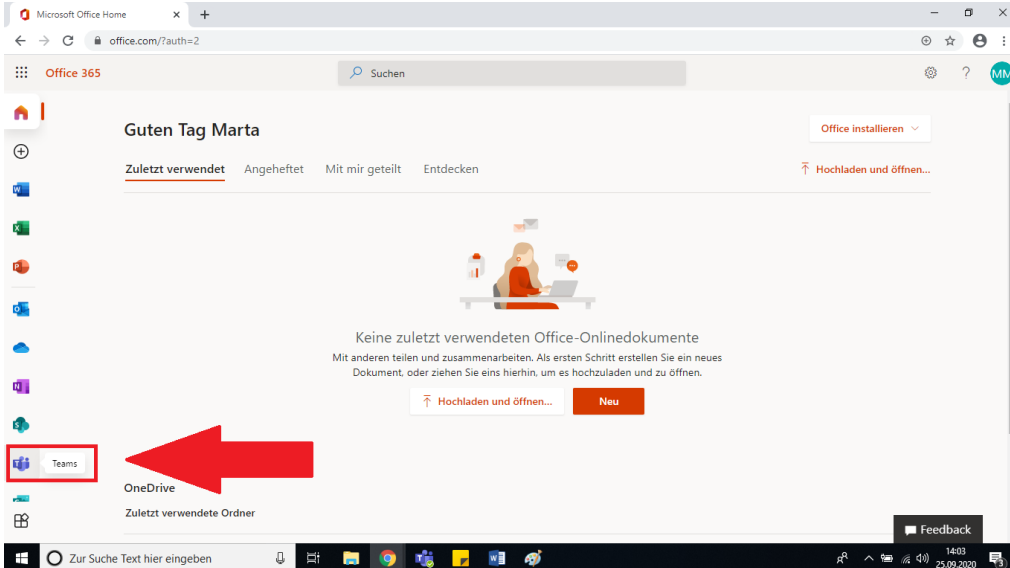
Microsoft Office Home

office.com/?auth=2

Office 365

Suchen

MM

Guten Tag Marta

Office installieren

Zuletzt verwendet Angeheftet Mit mir geteilt Entdecken

Hochladen und öffnen...

Keine zuletzt verwendeten Office-Onlinedokumente

Mit anderen teilen und zusammenarbeiten. Als ersten Schritt erstellen Sie ein neues Dokument, oder ziehen Sie eins hierhin, um es hochzuladen und zu öffnen.

Hochladen und öffnen...

Neu

Teams

OneDrive

Zuletzt verwendete Ordner

Feedback

Zur Suche Text hier eingeben

14:03
25.09.2020